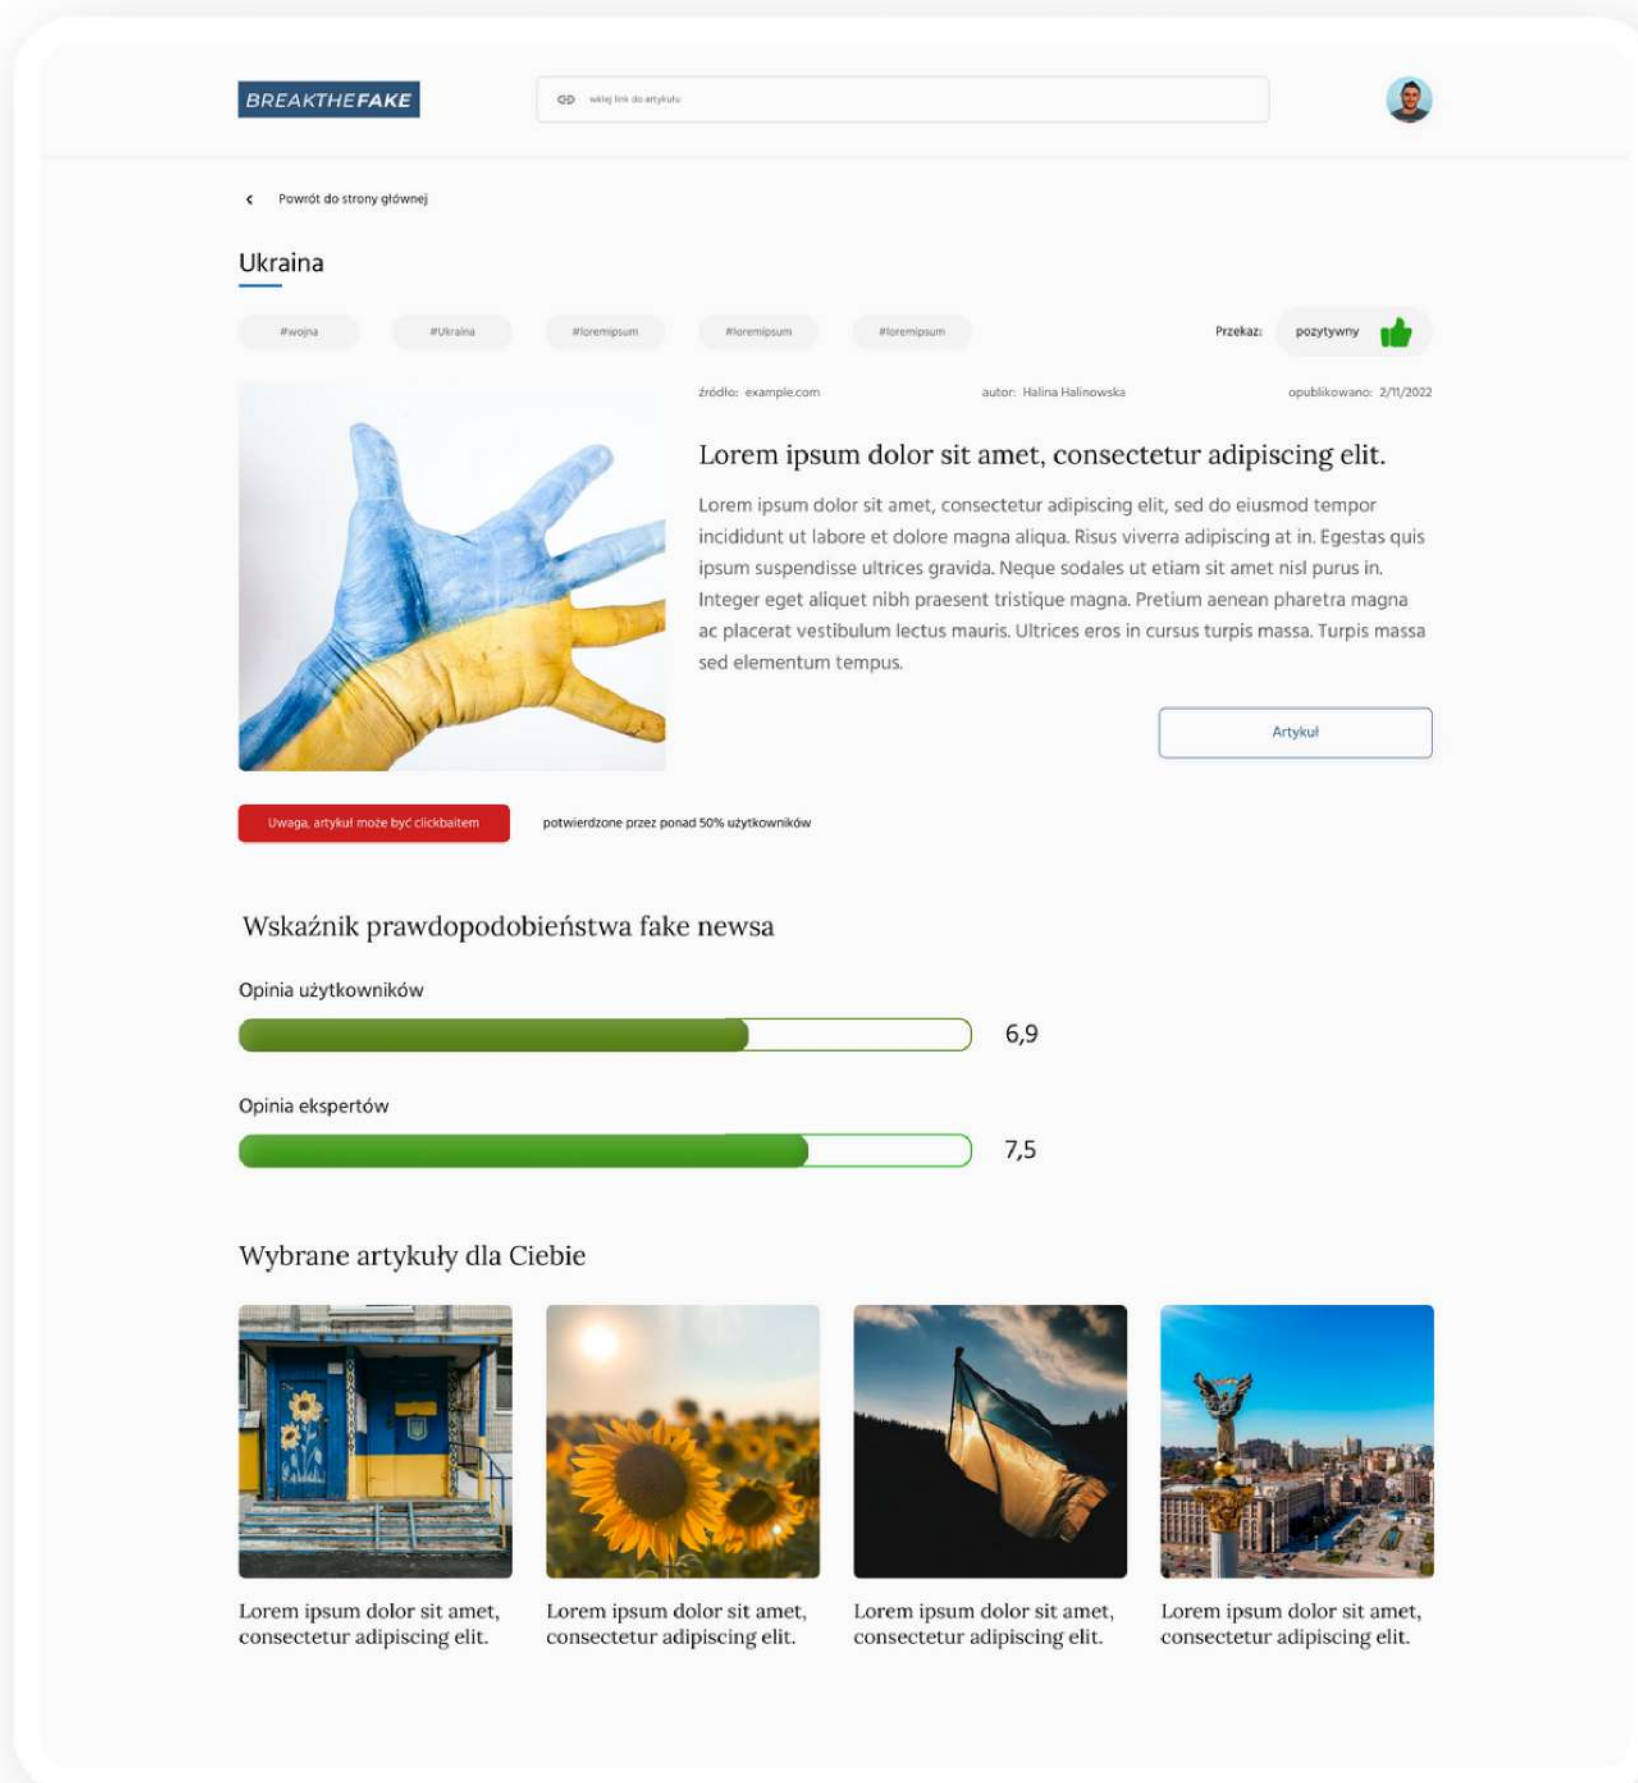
BREAKTHEFAKE

wklej link do artykułu

Powrót do strony głównej

Ukraina

#wojna #Ukraina #loremipsum #loremipsum #loremipsum

Przekaz: pozytywny

źródło: example.com autor: Halina Halinowska opublikowano: 2/11/2022

Lorem ipsum dolor sit amet, consectetur adipiscing elit.

Lorem ipsum dolor sit amet, consectetur adipiscing elit, sed do eiusmod tempor incididunt ut labore et dolore magna aliqua. Risus viverra adipiscing at in. Egestas quis ipsum suspendisse ultrices gravida. Neque sodales ut etiam sit amet nisl purus in. Integer eget aliquet nibh praesent tristique magna. Pretium aenean pharetra magna ac placerat vestibulum lectus mauris. Ultrices eros in cursus turpis massa. Turpis massa sed elementum tempus.

Artykuł

Uwaga, artykuł może być clickbaitem

potwierdzone przez ponad 50% użytkowników

Wskaźnik prawdopodobieństwa fake newsa

Opinia użytkowników

6,9

Opinia ekspertów

7,5

Wybrane artykuły dla Ciebie

Lorem ipsum dolor sit amet, consectetur adipiscing elit.

Lorem ipsum dolor sit amet, consectetur adipiscing elit.

Lorem ipsum dolor sit amet, consectetur adipiscing elit.

Lorem ipsum dolor sit amet, consectetur adipiscing elit.